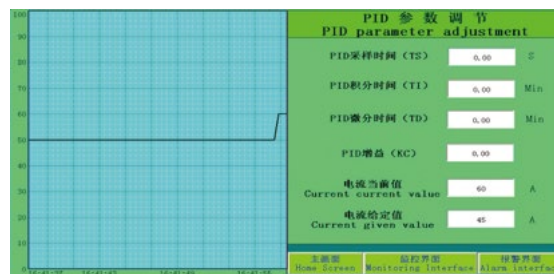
100
90
80
70
60
50
40
30
20
10
0
16:41:35 16:41:45 16:41:55 16:42:05

PID 参 数 调 节
PID parameter adjustment

PID采样时间（TS） 0.00 S

PID积分时间（TI） 0.00 Min

PID微分时间（TD） 0.00 Min

PID增益（KC） 0.00

电流当前值
Current current value 60 A

电流给定值
Current given value 45 A

主画面
Home Screen

监控界面
Monitoring Interface

报警界面
Alarm interfa